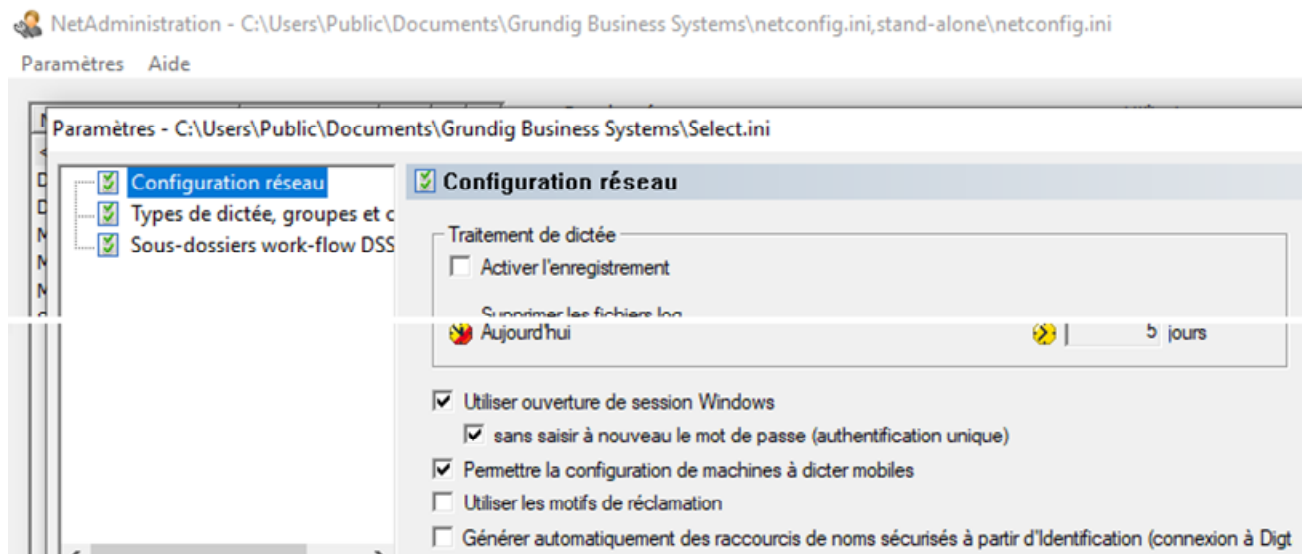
NetAdministration - C:\Users\Public\Documents\Grundig Business Systems\netconfig.ini,stand-alone\netconfig.ini

Paramètres Aide

Paramètres - C:\Users\Public\Documents\Grundig Business Systems\Select.ini

Configuration réseau
Types de dictée, groupes et c
Sous-dossiers work-flow DSS

Configuration réseau

Traitement de dictée
Activer l'enregistrement
Supprimer les fichiers log
Aujourd'hui
5 jours

Utiliser ouverture de session Windows
sans saisir à nouveau le mot de passe (authentification unique)
Permettre la configuration de machines à dicter mobiles
Utiliser les motifs de réclamation
Générer automatiquement des raccourcis de noms sécurisés à partir d'Identification (connexion à Digt